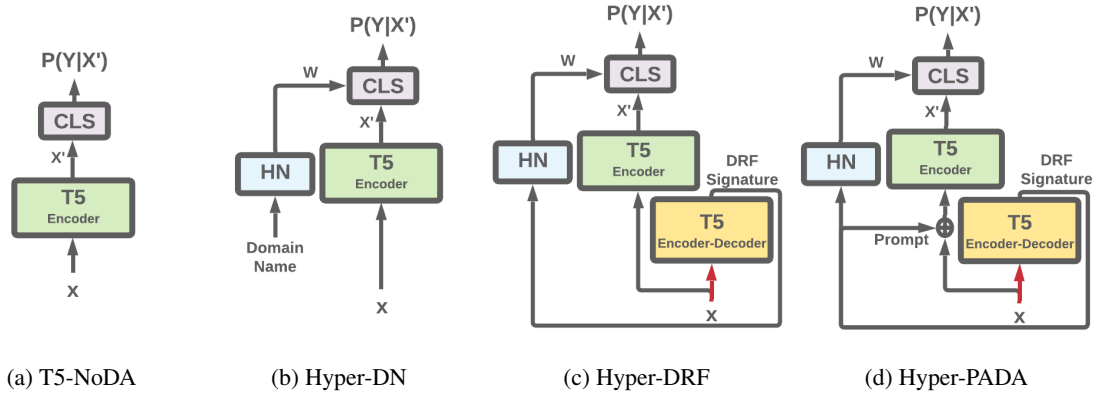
P(Y|X')

CLS

X'

T5
Encoder

x

(a) T5-NoDA

P(Y|X')

W

CLS

X'

HN

T5
Encoder

Domain Name

x

(b) Hyper-DN

P(Y|X')

W

CLS

X'

HN

T5
Encoder

DRF Signature

T5
Encoder-Decoder

x

(c) Hyper-DRF

P(Y|X')

W

CLS

X'

HN

T5
Encoder

DRF Signature

Prompt

$\oplus$

T5
Encoder-Decoder

x

(d) Hyper-PADA